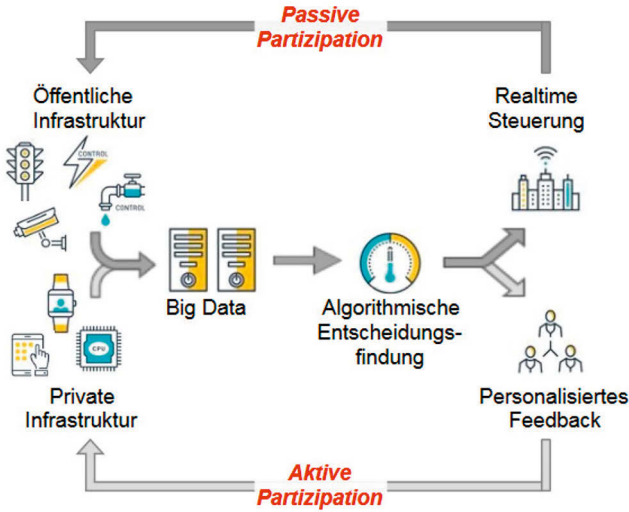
Passive Partizipation

Öffentliche Infrastruktur

CONTROL

CONTROL

Realtime Steuerung

Big Data

Algorithmische Entscheidungsfindung

CPU

Private Infrastruktur

Personalisiertes Feedback

Aktive Partizipation